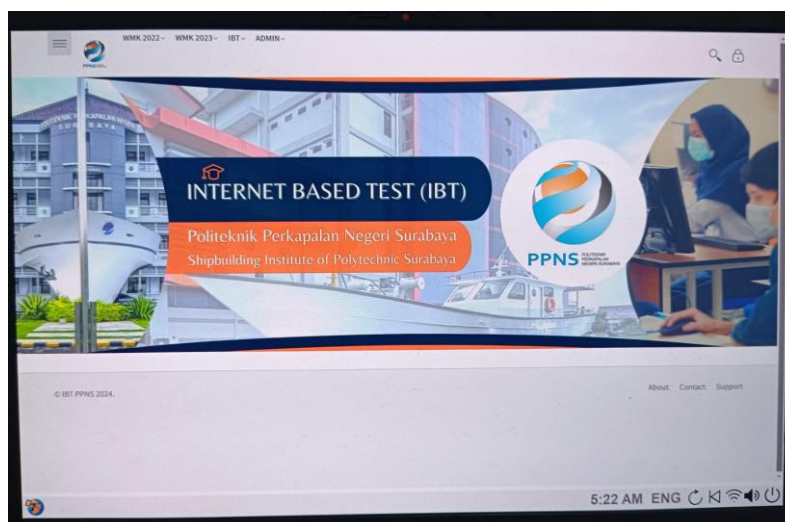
WMK 2022 ⌄ WMK 2023 ⌄ IBT ⌄ ADMIN ⌄

INTERNET BASED TEST (IBT)

Politeknik Perkapalan Negeri Surabaya

Shipbuilding Institute of Polytechnic Surabaya

PPNS POLITEKNIK PERKAPALAN NEGERI SURABAYA

© IBT PPNS 2024.

About Contact Support

5:22 AM ENG